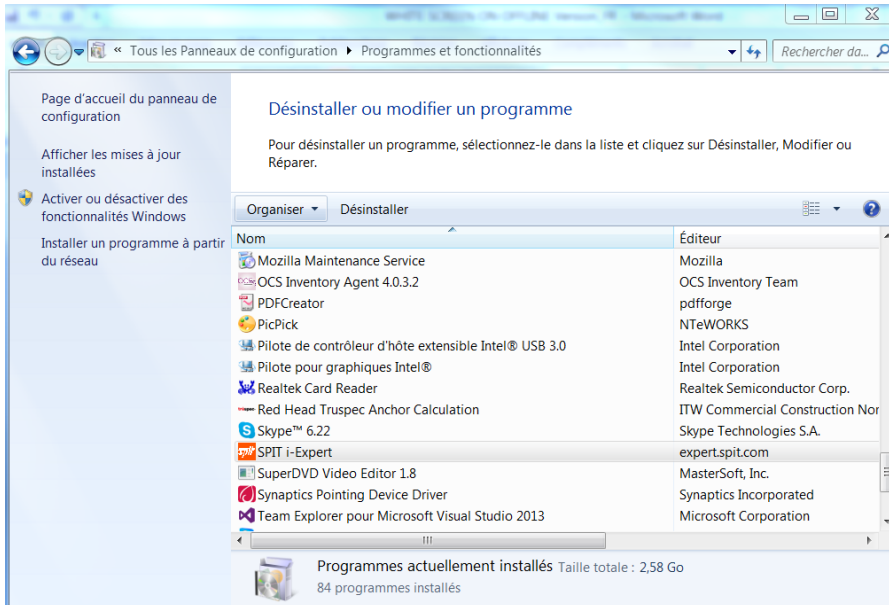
WHITE SCREEN ON OFFLINE Version, FR - Microsoft Word

« Tous les Panneaux de configuration ▸ Programmes et fonctionnalités

Rechercher da...

Page d'accueil du panneau de configuration

Afficher les mises à jour installées

Activer ou désactiver des fonctionnalités Windows

Installer un programme à partir du réseau

Désinstaller ou modifier un programme

Pour désinstaller un programme, sélectionnez-le dans la liste et cliquez sur Désinstaller, Modifier ou Réparer.

Organiser ▾ Désinstaller

| Nom | Éditeur |
|---|---|
| Mozilla Maintenance Service | Mozilla |
| OCS Inventory Agent 4.0.3.2 | OCS Inventory Team |
| PDFCreator | pdfforge |
| PicPick | NTeWORKS |
| Pilote de contrôleur d'hôte extensible Intel® USB 3.0 | Intel Corporation |
| Pilote pour graphiques Intel® | Intel Corporation |
| Realtek Card Reader | Realtek Semiconductor Corp. |
| Red Head Truspec Anchor Calculation | ITW Commercial Construction Nor |
| Skype™ 6.22 | Skype Technologies S.A. |
| SPIT i-Expert | expert.spit.com |
| SuperDVD Video Editor 1.8 | MasterSoft, Inc. |
| Synaptics Pointing Device Driver | Synaptics Incorporated |
| Team Explorer pour Microsoft Visual Studio 2013 | Microsoft Corporation |

Programmes actuellement installés Taille totale : 2,58 Go
84 programmes installés